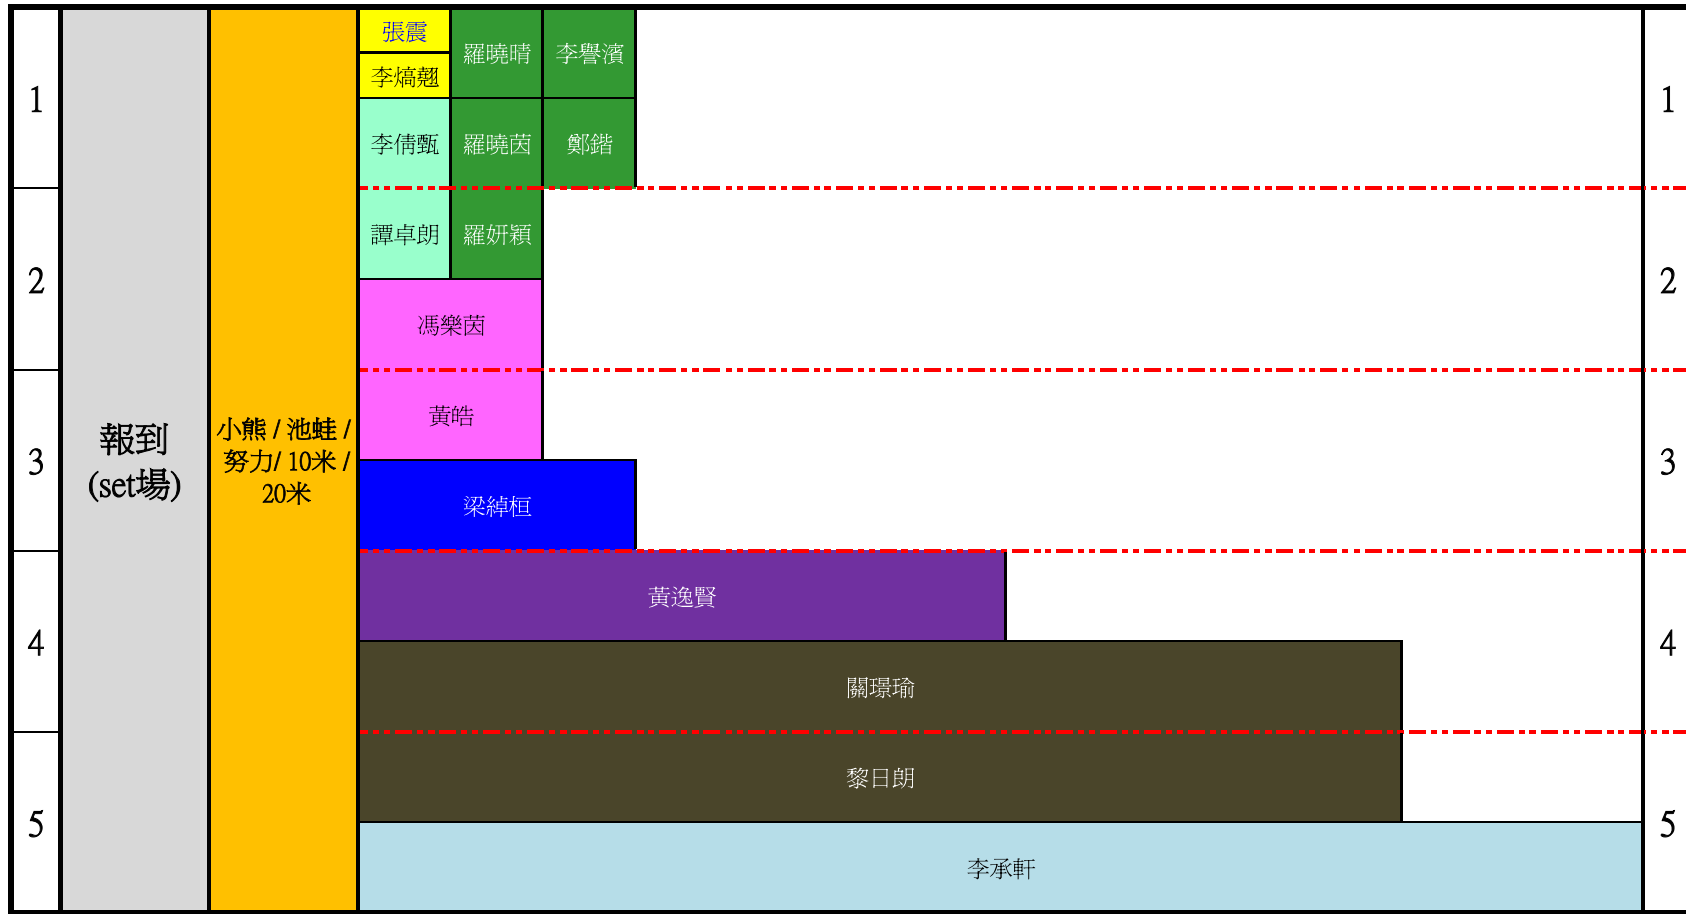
| 1 | 報到 (set場) | 小熊 / 池蛙 / 努力/ 10米 / 20米 | 張震 李熇翹 | 羅曉晴 | 李譽濱 | 1 |
|---|---|---|---|---|---|---|
| | | | 李倩甄 | 羅曉茵 | 鄭鍇 | |
| 2 | | | 譚卓朗 | 羅妍穎 | | 2 |
| | | | 馮樂茵 | | | |
| 3 | | | 黃皓 | | | 3 |
| | | | 梁綽桓 | | | |
| 4 | | | 黃逸賢 | | | 4 |
| | | | 關璟瑜 | | | |
| 5 | | | 黎日朗 | | | 5 |
| | | | 李承軒 | | | |